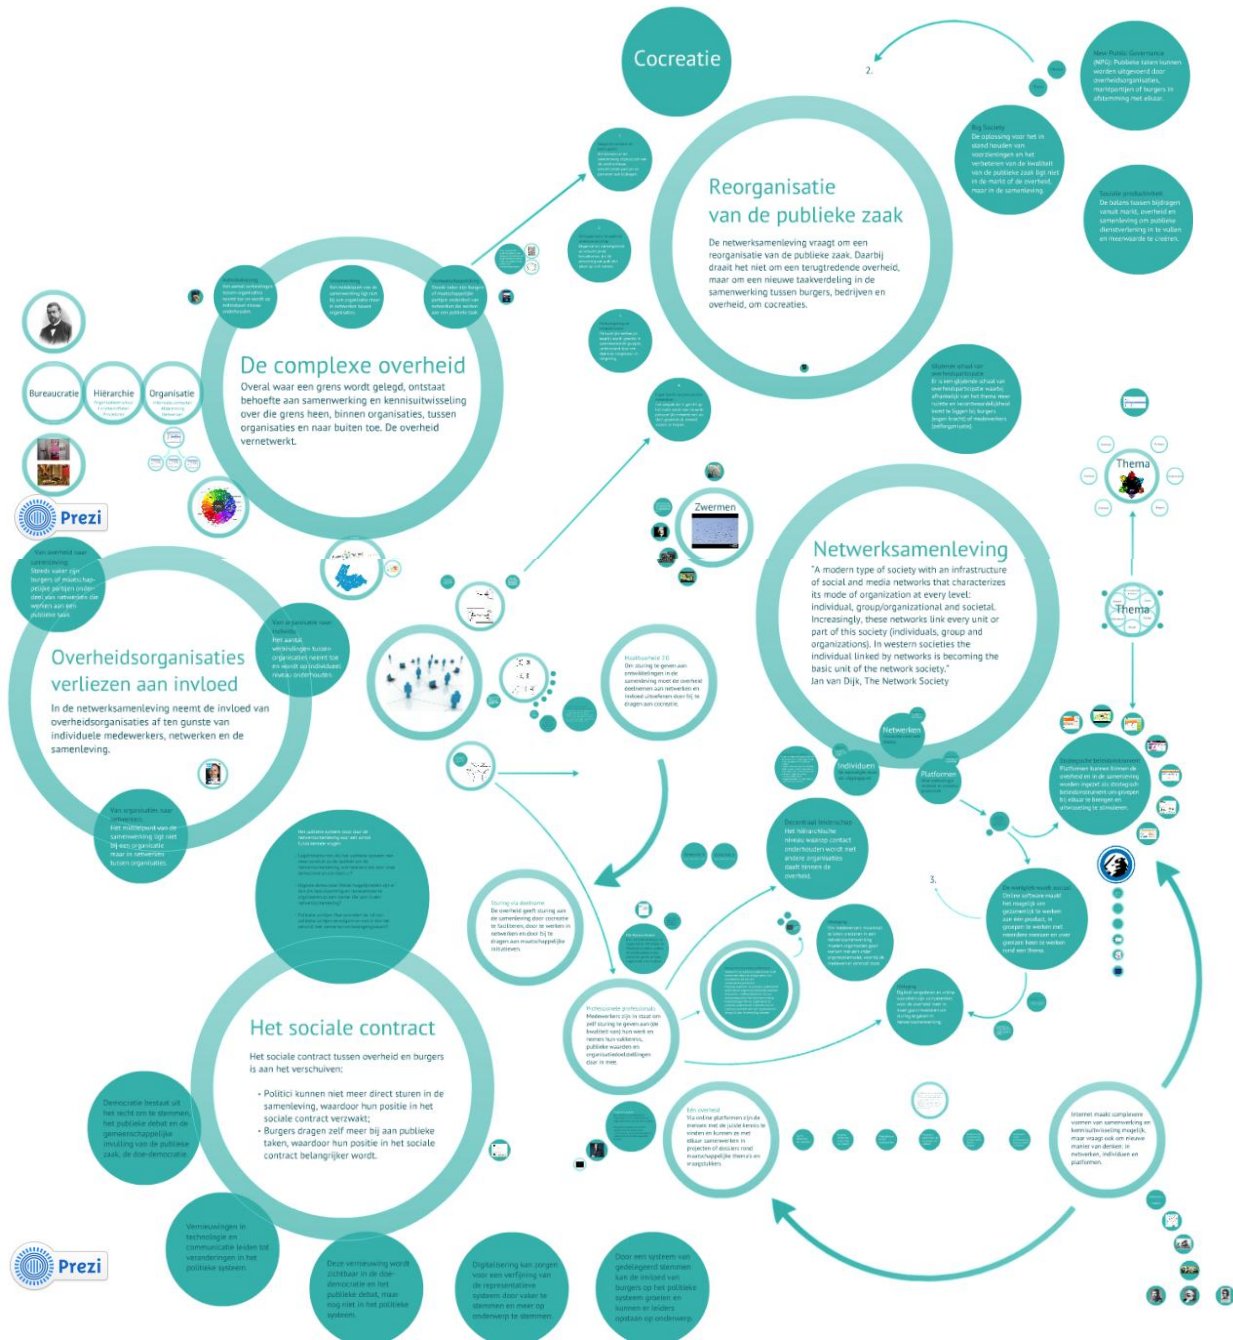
Cocreatie

2.

New Public Governance (NPG): Publieke taken kunnen worden uitgevoerd door overheidsorganisaties, marktpartijen of burgers in afstemming met elkaar.

Big Society
De oplossing voor het in stand houden van voorzieningen en het verbeteren van de kwaliteit van de publieke zaak ligt niet in de markt of de overheid, maar in de samenleving.

Reorganisatie van de publieke zaak

De netwerksamenleving vraagt om een reorganisatie van de publieke zaak. Daarbij draait het niet om een terugtredende overheid, maar om een nieuwe taakverdeling in de samenwerking tussen burgers, bedrijven en overheid, om cocreaties.

Sociale productiviteit
De balans tussen bijdragen vanuit markt, overheid en samenleving om publieke dienstverlening in te vullen en meerwaarde te creëren.

Bureaucratie

Hiërarchie

Organisatie

De complexe overheid

Overal waar een grens wordt gelegd, ontstaat behoefte aan samenwerking en kennisuitwisseling over die grens heen, binnen organisaties, tussen organisaties en naar buiten toe. De overheid vernetwerkt.

Prezi

Thema

Thema

Zwermen

Netwerksamenleving

"A modern type of society with an infrastructure of social and media networks that characterizes its mode of organization at every level: individual, group/organizational and societal. Increasingly, these networks link every unit or part of this society (individuals, group and organizations). In western societies the individual linked by networks is becoming the basic unit of the network society."
Jan van Dijk, The Network Society

Overheidsorganisaties verliezen aan invloed

In de netwerksamenleving neemt de invloed van overheidsorganisaties af ten gunste van individuele medewerkers, netwerken en de samenleving.

Netwerken

Individuen

Platformen

Sturing via deelname
De overheid geeft sturing aan de samenleving door corresie te faciliteren, door te werken in netwerken en door bij te dragen aan maatschappelijke initiatieven.

3.

Het sociale contract

Het sociale contract tussen overheid en burgers is aan het verschuiven:

• Politici kunnen niet meer direct sturen in de samenleving, waardoor hun positie in het sociale contract verzwakt;
• Burgers dragen zelf meer bij aan publieke taken, waardoor hun positie in het sociale contract belangrijker wordt.

Democratie bestaat uit het recht om te stemmen, het publieke debat en de gemeenschappelijke invulling van de publieke zaak, de doe-democratie.

Professionele professionals

Internet maakt complexere vormen van samenwerking en kennisuitwisseling mogelijk, maar vraagt ook om nieuwe manier van denken: in netwerken, individuen en platformen.

Prezi